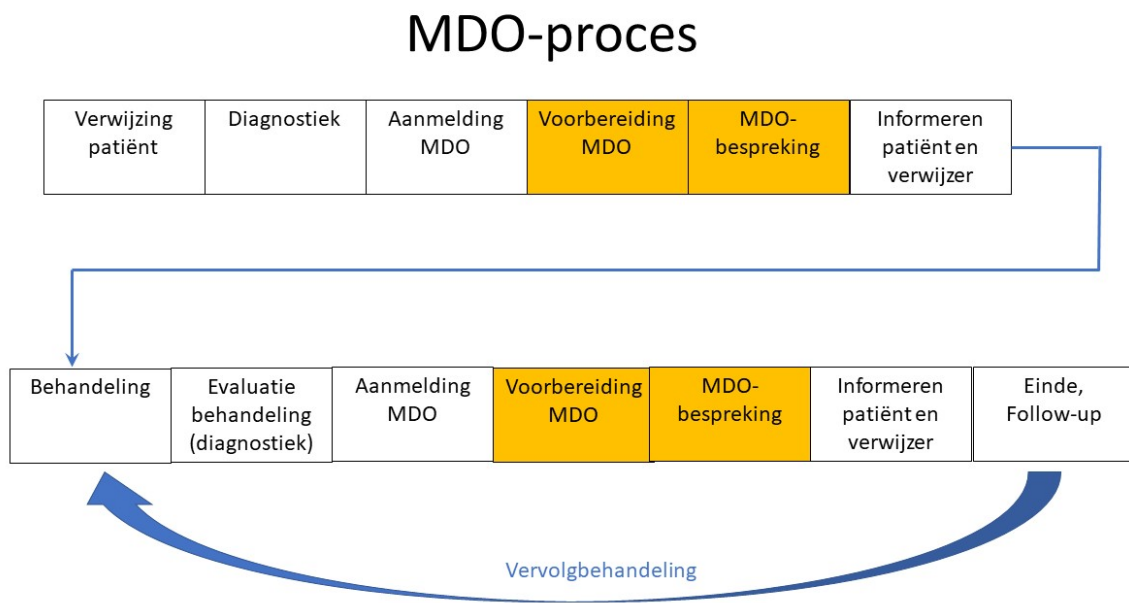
MDO-proces

| Verwijzing patiënt | Diagnostiek | Aanmelding MDO | Voorbereiding MDO | MDO-bespreking | Informeren patiënt en verwijzer |
|---|---|---|---|---|---|

| Behandeling | Evaluatie behandeling (diagnostiek) | Aanmelding MDO | Voorbereiding MDO | MDO-bespreking | Informeren patiënt en verwijzer | Einde, Follow-up |
|---|---|---|---|---|---|---|

Vervolgbehandeling